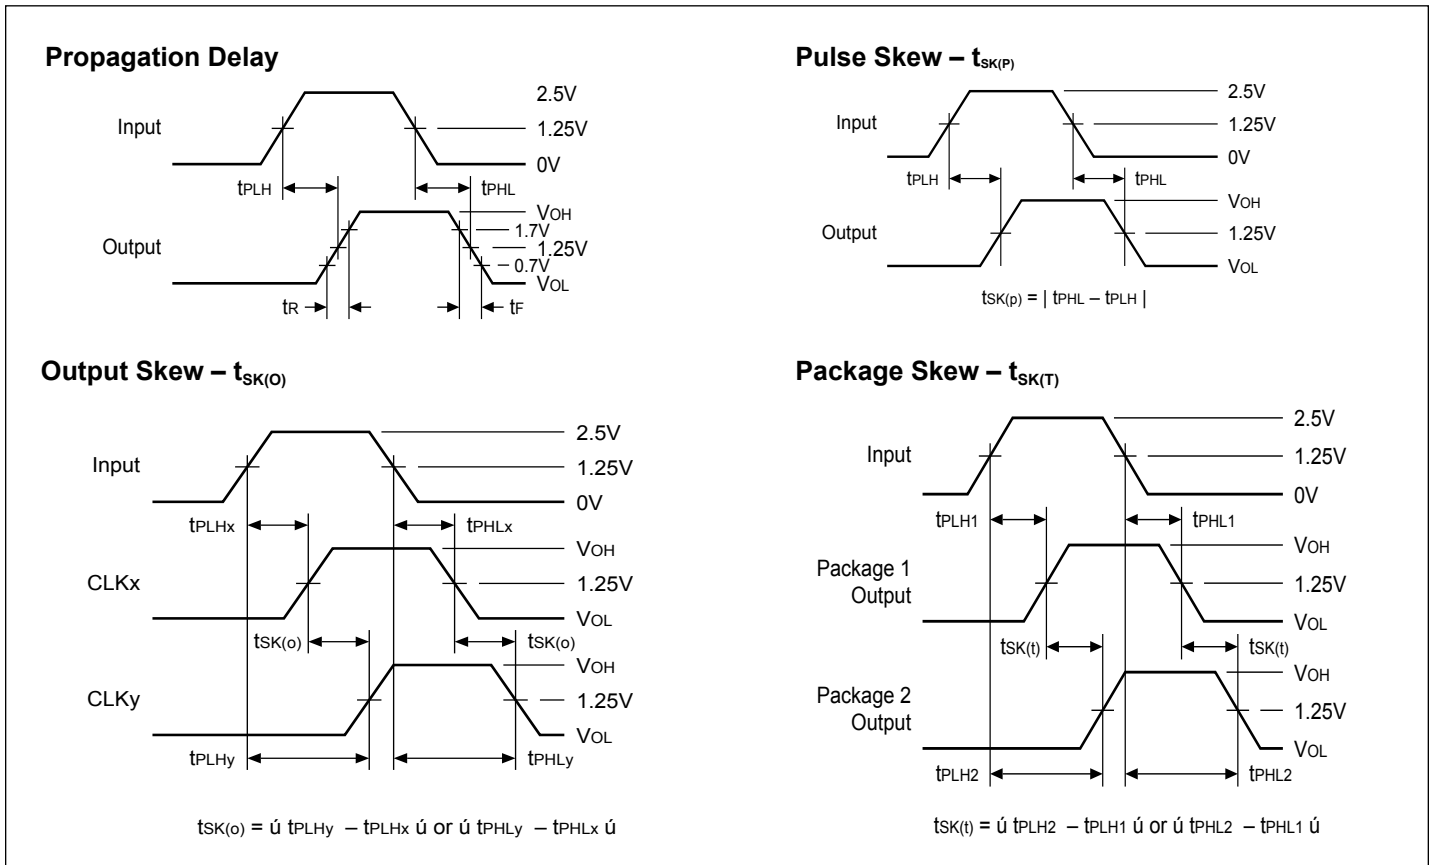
**Propagation Delay**

Input

2.5V

1.25V

0V

$t_{PLH}$

$t_{PHL}$

Output

$V_{OH}$

1.7V

1.25V

0.7V

$V_{OL}$

$t_R$

$t_F$

**Pulse Skew – $t_{SK(P)}$**

Input

2.5V

1.25V

0V

$t_{PLH}$

$t_{PHL}$

Output

$V_{OH}$

1.25V

$V_{OL}$

$t_{SK(p)} = | t_{PHL} – t_{PLH} |$

**Output Skew – $t_{SK(O)}$**

Input

2.5V

1.25V

0V

$t_{PLHx}$

$t_{PHLx}$

CLKx

$V_{OH}$

1.25V

$V_{OL}$

$t_{SK(o)}$

$t_{SK(o)}$

CLKy

$V_{OH}$

1.25V

$V_{OL}$

$t_{PLHy}$

$t_{PHLy}$

$t_{SK(o)}$ = ú $t_{PLHy}$ – $t_{PLHx}$ ú or ú $t_{PHLy}$ – $t_{PHLx}$ ú

**Package Skew – $t_{SK(T)}$**

Input

2.5V

1.25V

0V

$t_{PLH1}$

$t_{PHL1}$

Package 1 Output

$V_{OH}$

1.25V

$V_{OL}$

$t_{SK(t)}$

$t_{SK(t)}$

Package 2 Output

$V_{OH}$

1.25V

$V_{OL}$

$t_{PLH2}$

$t_{PHL2}$

$t_{SK(t)}$ = ú $t_{PLH2}$ – $t_{PLH1}$ ú or ú $t_{PHL2}$ – $t_{PHL1}$ ú